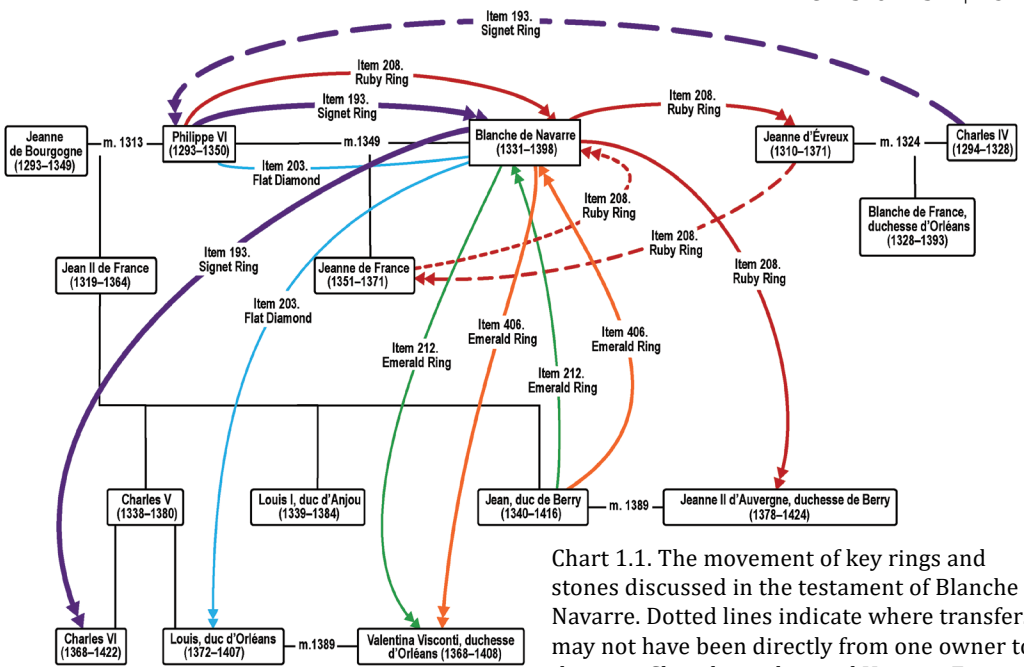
Item 193.
Signet Ring

Item 208.
Ruby Ring

Item 193.
Signet Ring

Item 208.
Ruby Ring

Jeanne de Bourgogne (1293–1349)

m. 1313

Philippe VI (1293–1350)

m.1349

Blanche de Navarre (1331–1398)

Jeanne d'Évreux (1310–1371)

m. 1324

Charles IV (1294–1328)

Item 203.
Flat Diamond

Item 208.
Ruby Ring

Blanche de France, duchesse d'Orléans (1328–1393)

Item 193.
Signet Ring

Item 208.
Ruby Ring

Jean II de France (1319–1364)

Jeanne de France (1351–1371)

Item 208.
Ruby Ring

Item 203.
Flat Diamond

Item 406.
Emerald Ring

Item 406.
Emerald Ring

Item 212.
Emerald Ring

Item 212.
Emerald Ring

Charles V (1338–1380)

Louis I, duc d'Anjou (1339–1384)

Jean, duc de Berry (1340–1416)

m. 1389

Jeanne II d'Auvergne, duchesse de Berry (1378–1424)

Charles VI (1368–1422)

Louis, duc d'Orléans (1372–1407)

m.1389

Valentina Visconti, duchesse d'Orléans (1368–1408)

Chart 1.1. The movement of key rings and stones discussed in the testament of Blanche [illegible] Navarre. Dotted lines indicate where transfers may not have been directly from one owner to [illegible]